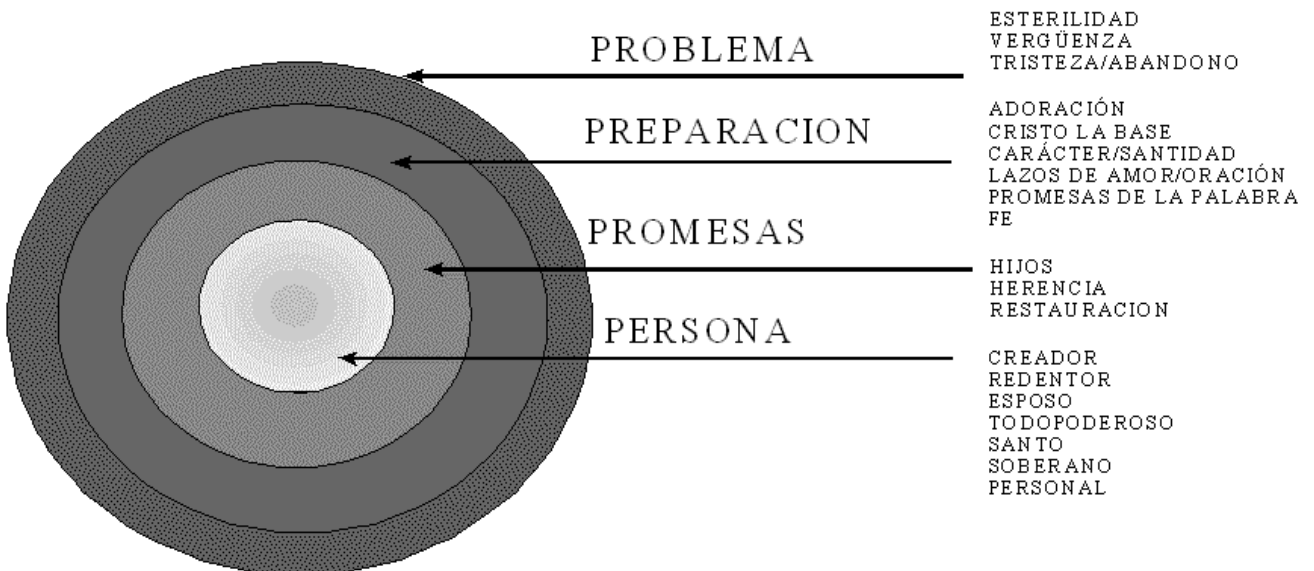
PROBLEMA

ESTERILIDAD
VERGÜENZA
TRISTEZA/ABANDONO

PREPARACION

ADORACIÓN
CRISTO LA BASE
CARÁCTER/SANTIDAD
LAZOS DE AMOR/ORACIÓN
PROMESAS DE LA PALABRA
FE

PROMESAS

HIJOS
HERENCIA
RESTAURACION

PERSONA

CREADOR
REDENTOR
ESPOSO
TODOPODEROSO
SANTO
SOBERANO
PERSONAL